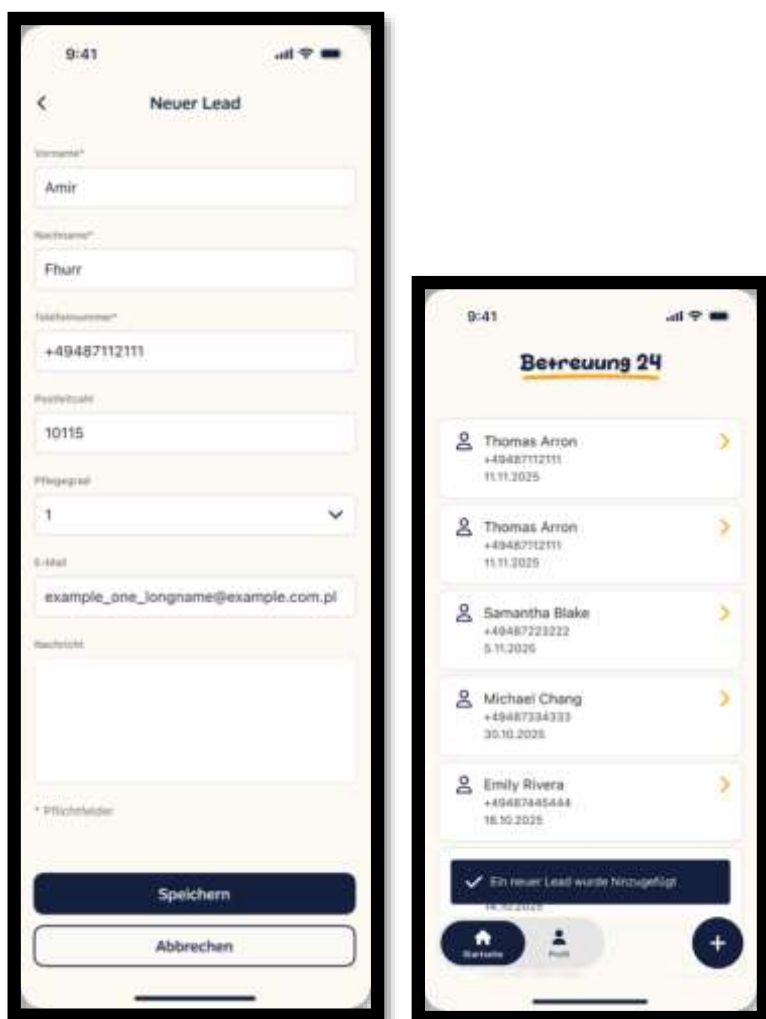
9:41

Neuer Lead

Vorname*

Amir

Nachname*

Fhurr

Telefonnummer*

+49487112111

Postleitzahl

10115

Pflegegrad

1

E-Mail

example_one_longname@example.com.pl

Nachricht

* Pflichtfelder

Speichern

Abbrechen

9:41

Betreuung 24

Thomas Arron
+49487112111
11.11.2025

Thomas Arron
+49487112111
11.11.2025

Samantha Blake
+49487223222
5.11.2025

Michael Chang
+49487334333
30.10.2025

Emily Rivera
+49487445444
18.10.2025

Ein neuer Lead wurde hinzugefügt

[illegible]

Startseite

Profil